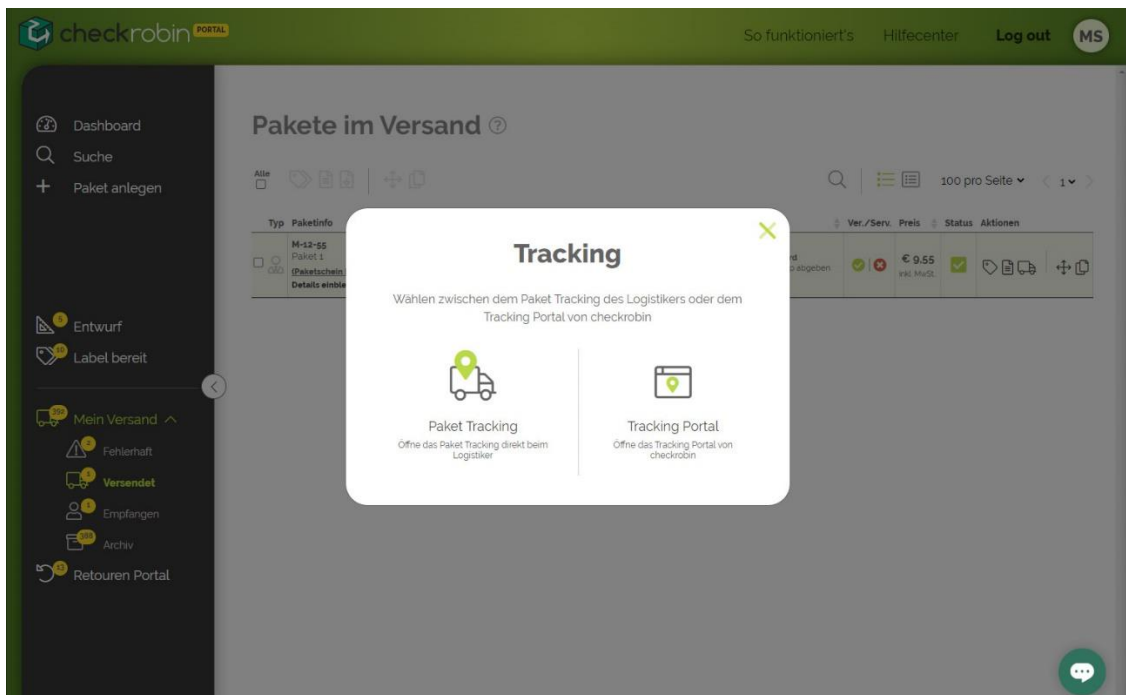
checkrobin PORTAL

So funktioniert's Hilfecenter Log out MS

Dashboard
Suche
Paket anlegen

Entwurf
Label bereit

Mein Versand
Fehlerhaft
Versendet
Empfangen
Archiv
Retouren Portal

Pakete im Versand

Alle

100 pro Seite 1

| Typ | Paketinfo | Ver./Serv. | Preis | Status | Aktionen |
|---|---|---|---|---|---|
| | M-12-55 Paket 1 (Paketschein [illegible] Details einble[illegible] | | € 9.55 inkl. MwSt. | | |

Tracking

Wählen zwischen dem Paket Tracking des Logistikers oder dem Tracking Portal von checkrobin

Paket Tracking
Öffne das Paket Tracking direkt beim Logistiker

Tracking Portal
Öffne das Tracking Portal von checkrobin